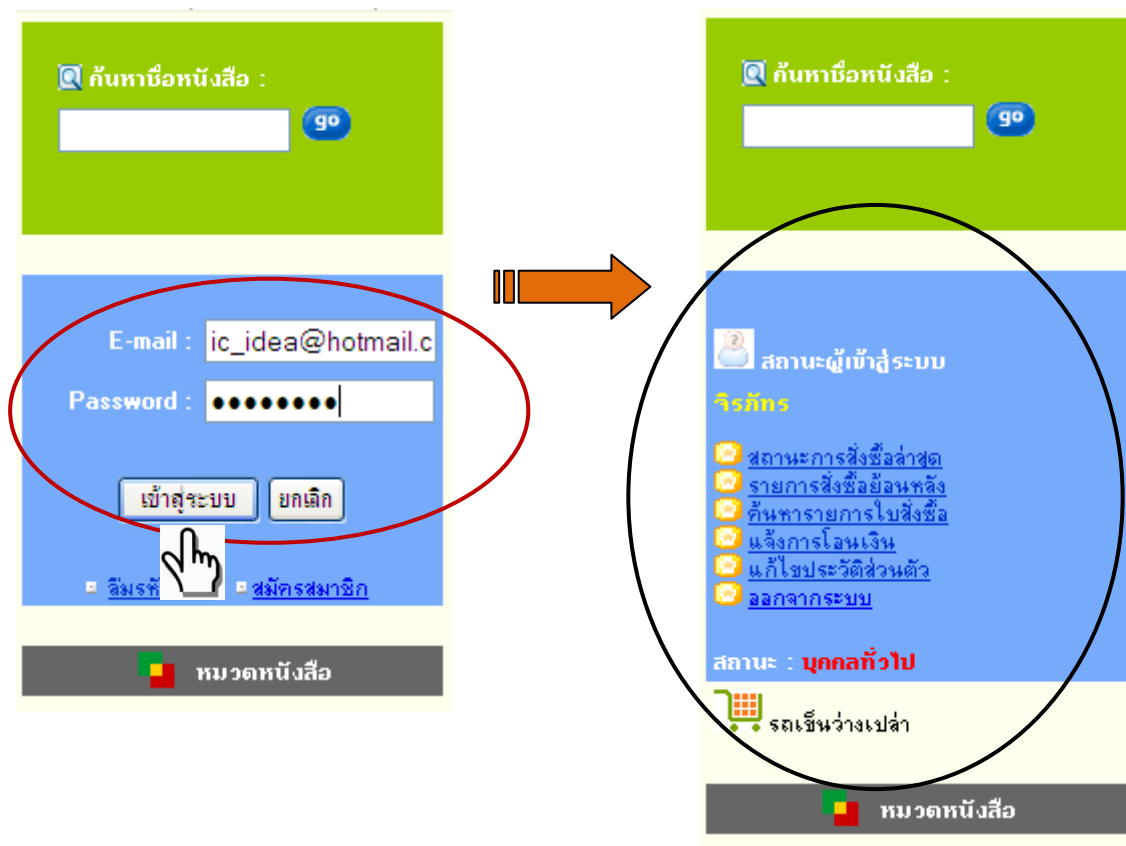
ค้นหาชื่อหนังสือ :

go

E-mail : ic_idea@hotmail.c

Password : ••••••••

เข้าสู่ระบบ ยกเลิก

ลืมรหั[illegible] สมัครสมาชิก

หมวดหนังสือ

ค้นหาชื่อหนังสือ :

go

สถานะผู้เข้าสู่ระบบ

จิรภัทร

สถานะการสั่งซื้อล่าสุด
รายการสั่งซื้อย้อนหลัง
ค้นหารายการใบสั่งซื้อ
แจ้งการโอนเงิน
แก้ไขประวัติส่วนตัว
ออกจากระบบ

สถานะ : บุคคลทั่วไป

รถเข็นว่างเปล่า

หมวดหนังสือ